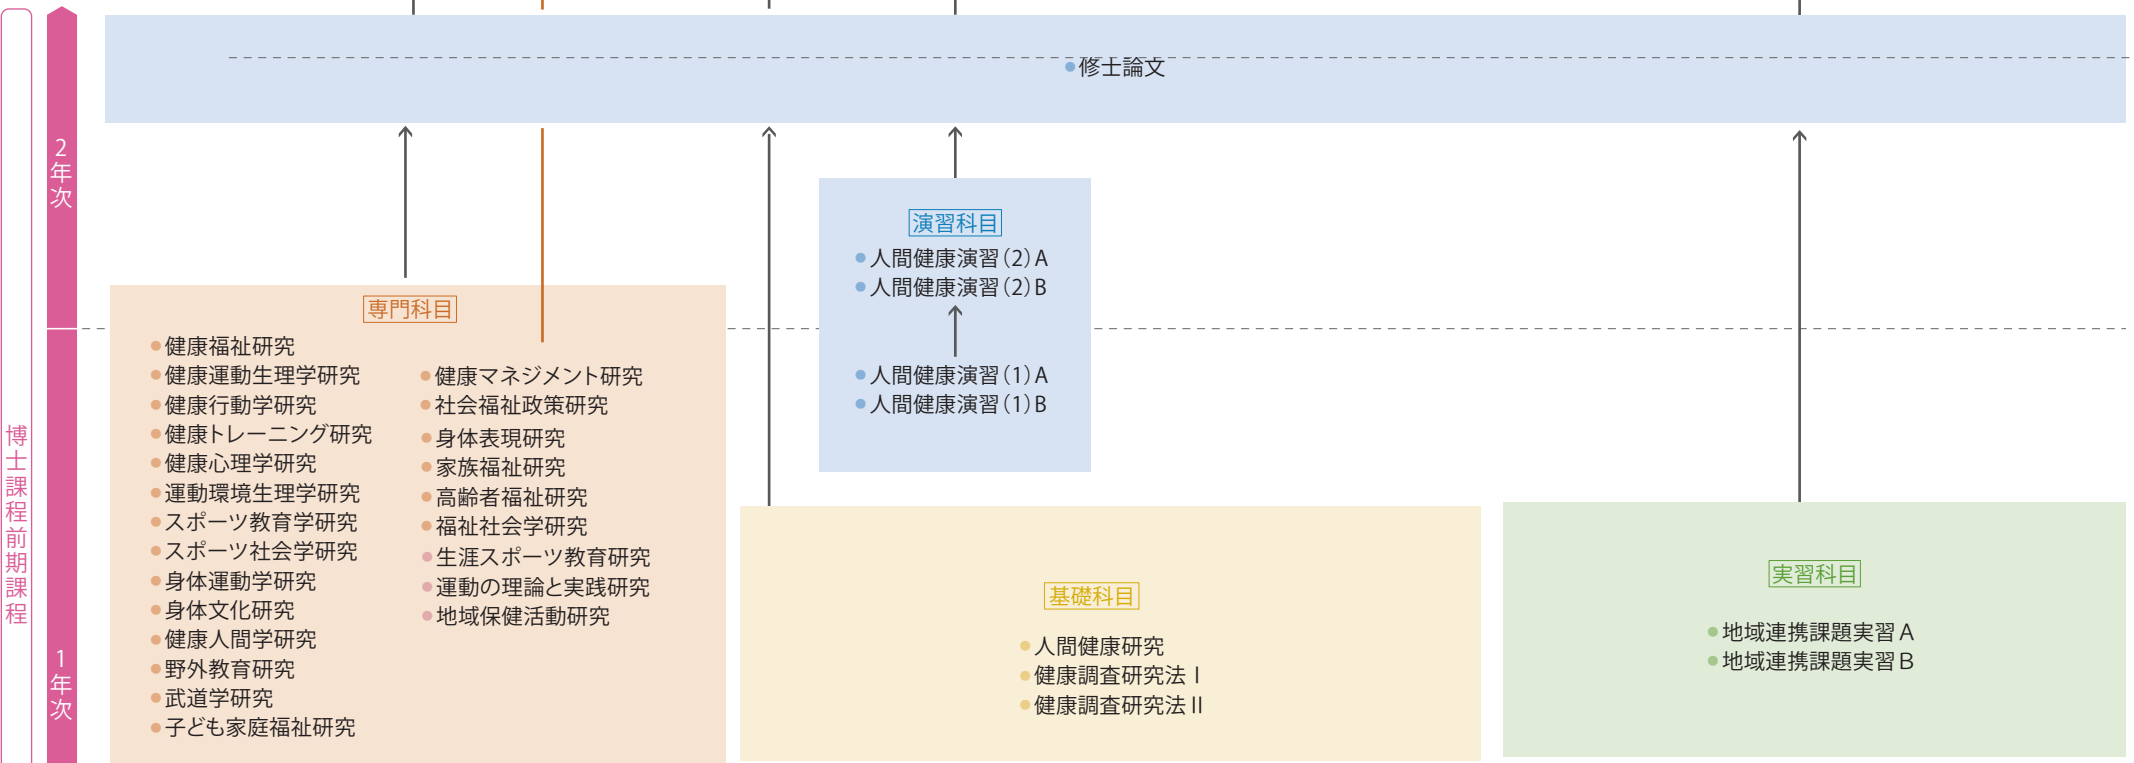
博士課程前期課程

2年次

1年次

●修士論文

演習科目
●人間健康演習（2）A
●人間健康演習（2）B
●人間健康演習（1）A
●人間健康演習（1）B

専門科目
●健康福祉研究
●健康運動生理学研究
●健康行動学研究
●健康トレーニング研究
●健康心理学研究
●運動環境生理学研究
●スポーツ教育学研究
●スポーツ社会学研究
●身体運動学研究
●身体文化研究
●健康人間学研究
●野外教育研究
●武道学研究
●子ども家庭福祉研究

●健康マネジメント研究
●社会福祉政策研究
●身体表現研究
●家族福祉研究
●高齢者福祉研究
●福祉社会学研究
●生涯スポーツ教育研究
●運動の理論と実践研究
●地域保健活動研究

基礎科目
●人間健康研究
●健康調査研究法 I
●健康調査研究法 II

実習科目
●地域連携課題実習 A
●地域連携課題実習 B